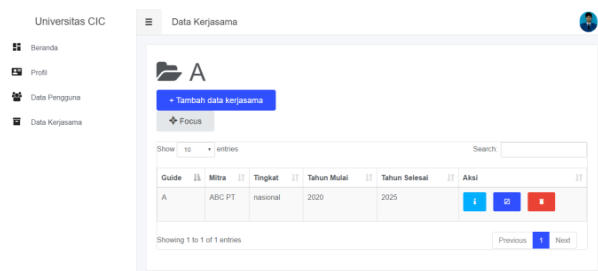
Universitas CIC

Beranda

Profil

Data Pengguna

Data Kerjasama

Data Kerjasama

A

+ Tambah data kerjasama

Focus

Show 10 entries

Search:

| Guide | Mitra | Tingkat | Tahun Mulai | Tahun Selesai | Aksi |
|---|---|---|---|---|---|
| A | ABC PT | nasional | 2020 | 2025 | |

Showing 1 to 1 of 1 entries

Previous 1 Next